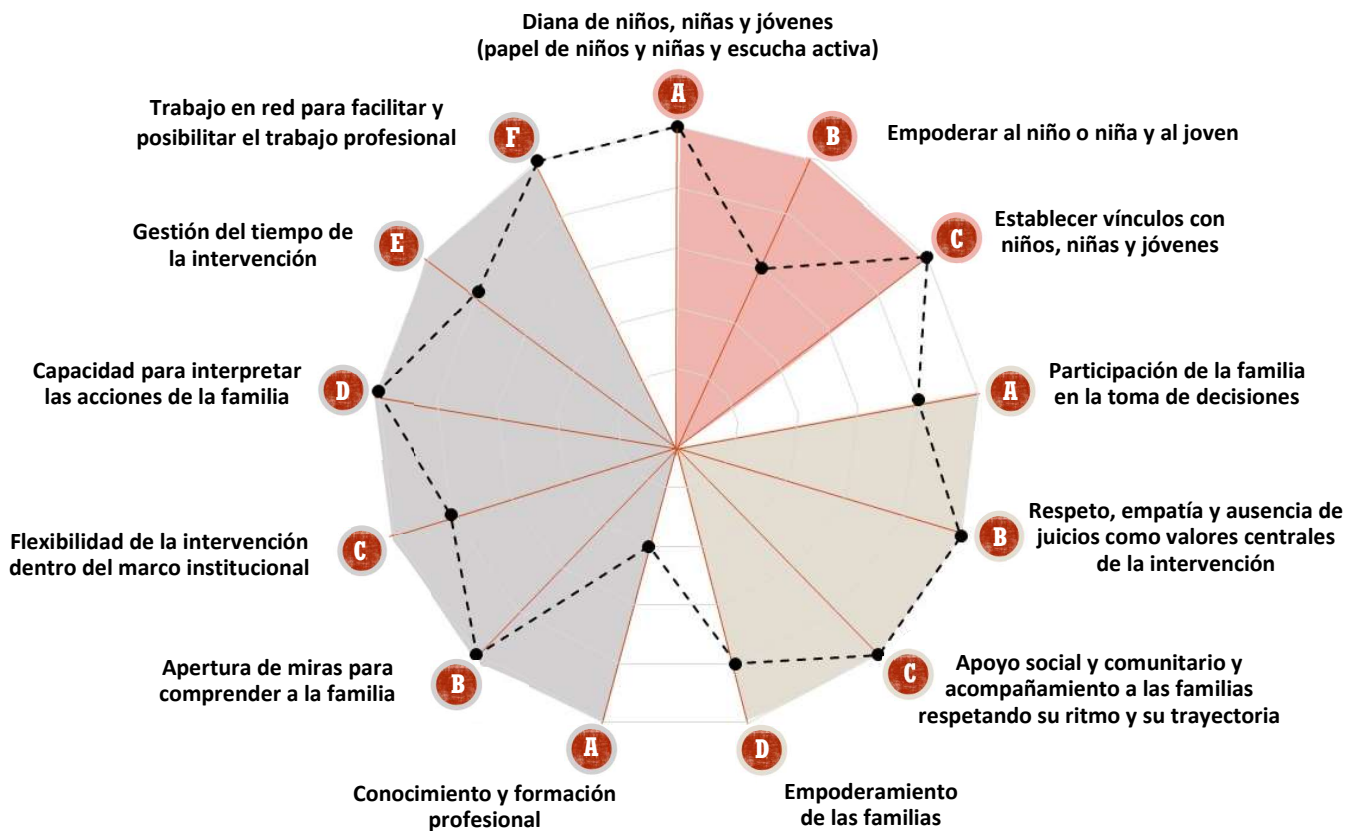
Diana de niños, niñas y jóvenes
(papel de niños y niñas y escucha activa)

A

B
Empoderar al niño o niña y al joven

C
Establecer vínculos con niños, niñas y jóvenes

A
Participación de la familia en la toma de decisiones

B
Respeto, empatía y ausencia de juicios como valores centrales de la intervención

C
Apoyo social y comunitario y acompañamiento a las familias respetando su ritmo y su trayectoria

D
Empoderamiento de las familias

A
Conocimiento y formación profesional

B
Apertura de miras para comprender a la familia

C
Flexibilidad de la intervención dentro del marco institucional

D
Capacidad para interpretar las acciones de la familia

E
Gestión del tiempo de la intervención

F
Trabajo en red para facilitar y posibilitar el trabajo profesional